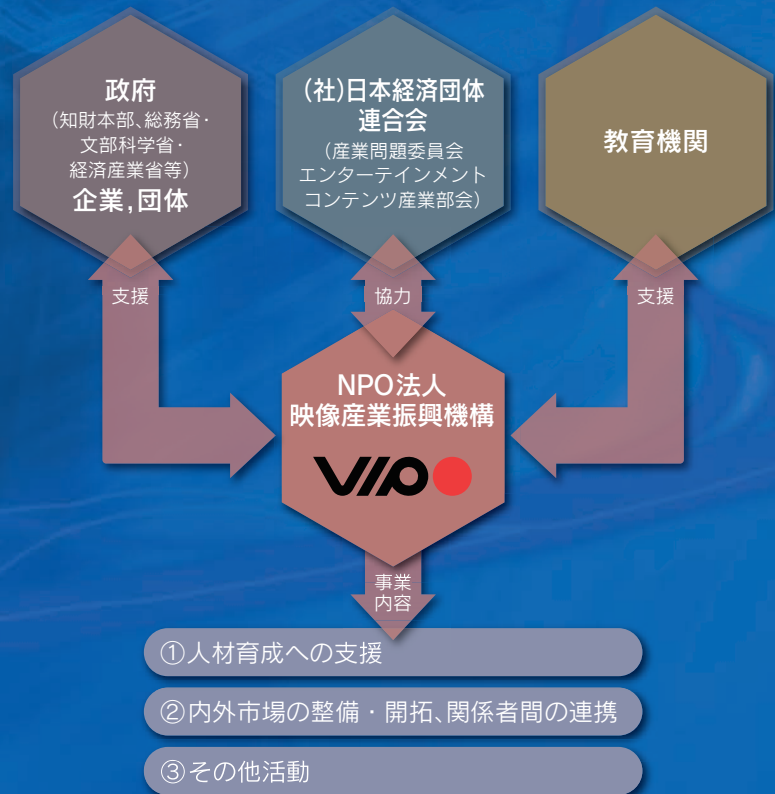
政府
（知財本部、総務省・文部科学省・経済産業省等）
企業,団体

(社)日本経済団体連合会
（産業問題委員会エンターテインメントコンテンツ産業部会）

教育機関

支援

協力

支援

NPO法人
映像産業振興機構
VIPO

事業内容

①人材育成への支援

②内外市場の整備・開拓、関係者間の連携

③その他活動